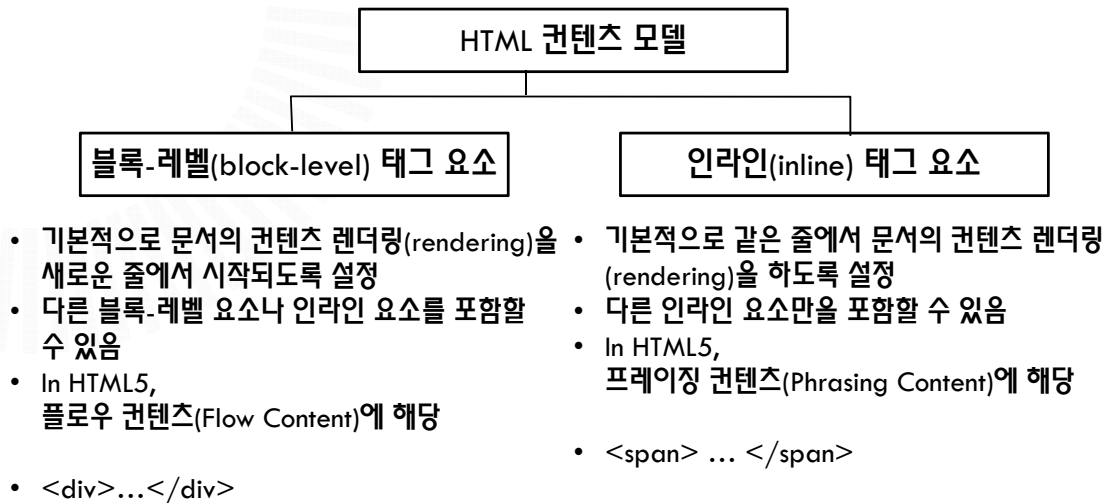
HTML 컨텐츠 모델

블록-레벨(block-level) 태그 요소

- 기본적으로 문서의 컨텐츠 렌더링(rendering)을 새로운 줄에서 시작되도록 설정
- 다른 블록-레벨 요소나 인라인 요소를 포함할 수 있음
- In HTML5, 플로우 컨텐츠(Flow Content)에 해당
- <div>…</div>

인라인(inline) 태그 요소

- 기본적으로 같은 줄에서 문서의 컨텐츠 렌더링(rendering)을 하도록 설정
- 다른 인라인 요소만을 포함할 수 있음
- In HTML5, 프레이징 컨텐츠(Phrasing Content)에 해당
- <span> … </span>